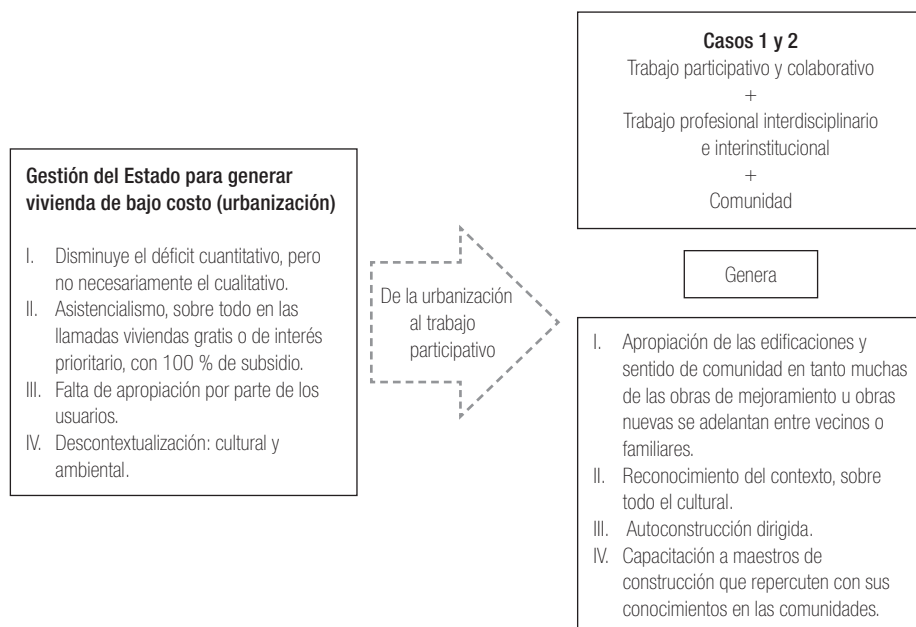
Gestión del Estado para generar vivienda de bajo costo (urbanización)

I. Disminuye el déficit cuantitativo, pero no necesariamente el cualitativo.
II. Asistencialismo, sobre todo en las llamadas viviendas gratis o de interés prioritario, con 100 % de subsidio.
III. Falta de apropiación por parte de los usuarios.
IV. Descontextualización: cultural y ambiental.

De la urbanización al trabajo participativo

Casos 1 y 2
Trabajo participativo y colaborativo
+
Trabajo profesional interdisciplinario e interinstitucional
+
Comunidad

Genera

I. Apropiación de las edificaciones y sentido de comunidad en tanto muchas de las obras de mejoramiento u obras nuevas se adelantan entre vecinos o familiares.
II. Reconocimiento del contexto, sobre todo el cultural.
III. Autoconstrucción dirigida.
IV. Capacitación a maestros de construcción que repercuten con sus conocimientos en las comunidades.